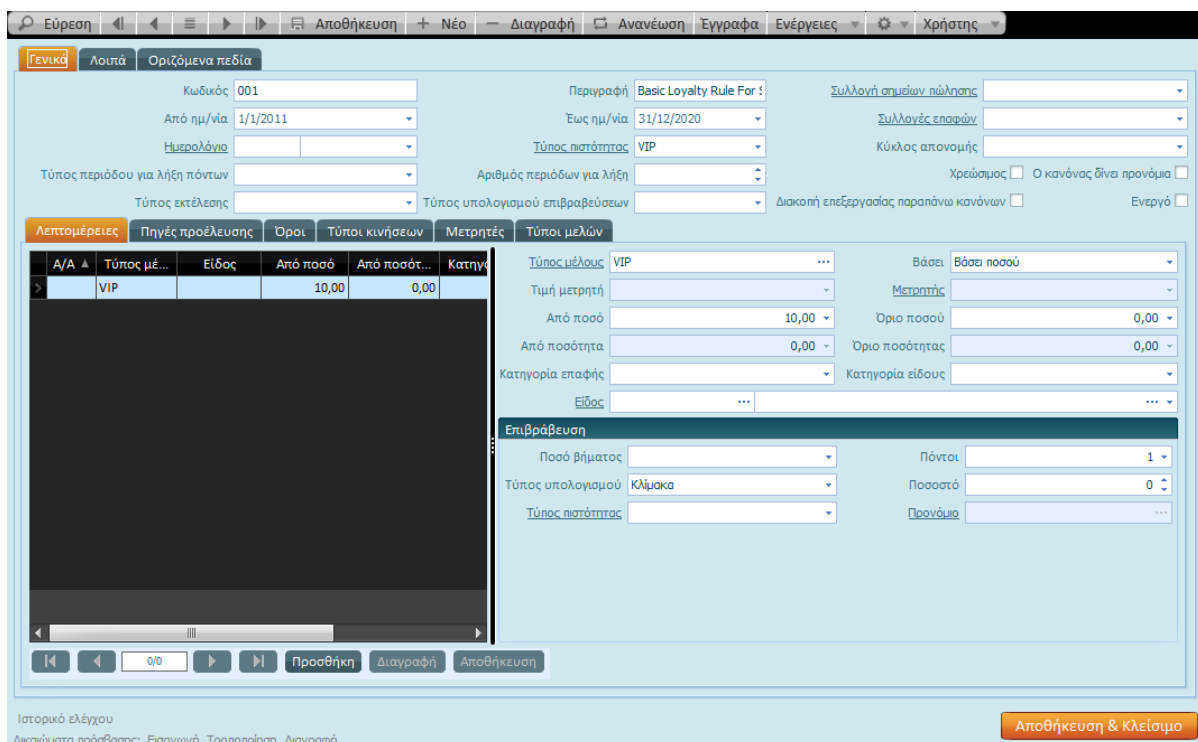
Εύρεση | Αποθήκευση | + Νέο | − Διαγραφή | Ανανέωση | Έγγραφα | Ενέργειες | Χρήστης

Γενικα | Λοιπά | Οριζόμενα πεδία

Κωδικός 001
Περιγραφή Basic Loyalty Rule For S
Συλλογή σημείων πώλησης
Από ημ/νία 1/1/2011
Έως ημ/νία 31/12/2020
Συλλογές επαφών
Ημερολόγιο
Τύπος πιστότητας VIP
Κύκλος απονομής
Τύπος περιόδου για λήξη πόντων
Αριθμός περιόδων για λήξη
Χρεώσιμος
Ο κανόνας δίνει προνόμια
Τύπος εκτέλεσης
Τύπος υπολογισμού επιβραβεύσεων
Διακοπή επεξεργασίας παραπάνω κανόνων
Ενεργό

Λεπτομέρειες | Πηγές προέλευσης | Όροι | Τύποι κινήσεων | Μετρητές | Τύποι μελών

| Α/Α | Τύπος μέ... | Είδος | Από ποσό | Από ποσότ... | Κατηγο |
|---|---|---|---|---|---|
| | VIP | | 10,00 | 0,00 | |

Τύπος μέλους VIP
Βάσει Βάσει ποσού
Τιμή μετρητή
Μετρητής
Από ποσό 10,00
Όριο ποσού 0,00
Από ποσότητα 0,00
Όριο ποσότητας 0,00
Κατηγορία επαφής
Κατηγορία είδους
Είδος

Επιβράβευση
Ποσό βήματος
Πόντοι 1
Τύπος υπολογισμού Κλίμακα
Ποσοστό 0
Τύπος πιστότητας
Προνόμιο

0/0 | Προσθήκη | Διαγραφή | Αποθήκευση

Ιστορικό ελέγχου
Δικαιώματα πρόσβασης: Εισαγωγή, Τροποποίηση, Διαγραφή
Αποθήκευση & Κλείσιμο